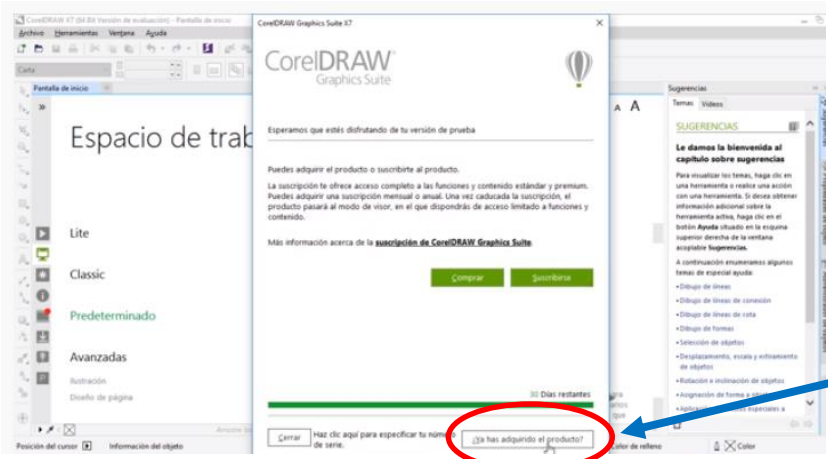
CorelDRAW X7 (64 Bit Versión de evaluación) - Pantalla de inicio
Archivo Herramientas Ventana Ayuda
Carta
Pantalla de inicio
Espacio de trab
Lite
Classic
Predeterminado
Avanzadas
Ilustración
Diseño de página
Posición del cursor
Información del objeto

CorelDRAW Graphics Suite X7
CorelDRAW Graphics Suite
Esperamos que estés disfrutando de tu versión de prueba
Puedes adquirir el producto o suscribirte al producto.
La suscripción te ofrece acceso completo a las funciones y contenido estándar y premium. Puedes adquirir una suscripción mensual o anual. Una vez caducada la suscripción, el producto pasará al modo de visor, en el que dispondrás de acceso limitado a funciones y contenido.
Más información acerca de la suscripción de CorelDRAW Graphics Suite.
Comprar
Suscribirse
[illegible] Días restantes
Cerrar
Haz clic aquí para especificar tu número de serie.
¿Ya has adquirido el producto?

Sugerencias
Temas Vídeos
SUGERENCIAS
Le damos la bienvenida al capítulo sobre sugerencias
Para visualizar los temas, haga clic en una herramienta o realice una acción con una herramienta. Si desea obtener información adicional sobre la herramienta activa, haga clic en el botón Ayuda situado en la esquina superior derecha de la ventana acoplable Sugerencias.
A continuación enumeramos algunos temas de especial ayuda:
• Dibujo de líneas
• Dibujo de líneas de conexión
• Dibujo de líneas de cota
• Dibujo de formas
• Selección de objetos
• Desplazamiento, escala y estiramiento de objetos
• Rotación e inclinación de objetos
• Asignación de forma a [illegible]
• Aplica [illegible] especiales a
Color de relleno
Color